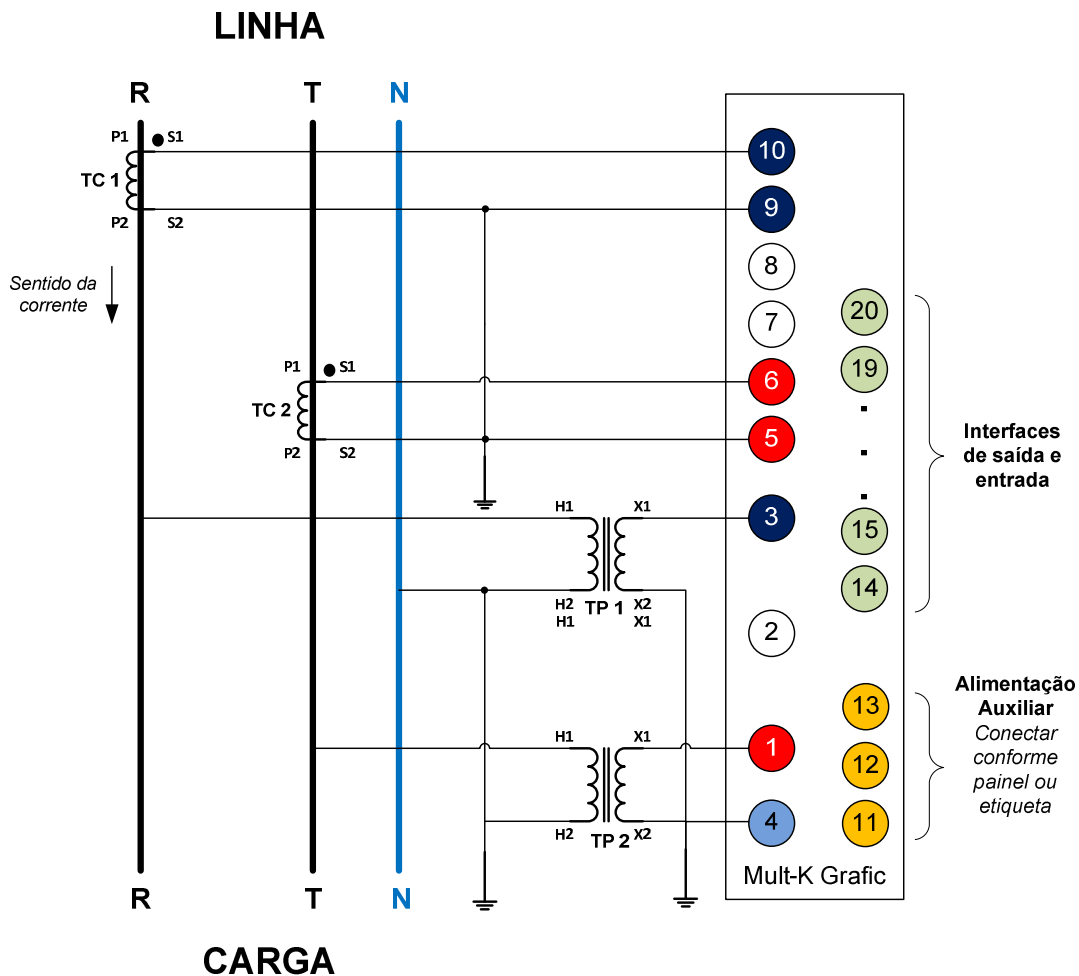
LINHA

R T N

P1 S1
TC 1
P2 S2

Sentido da corrente

P1 S1
TC 2
P2 S2

H1 X1
H2 TP 1 X2
H1 X1

H1 X1
H2 TP 2 X2

10
9
8
7
6
5
3
2
1
4

20
19
.
.
.
15
14

13
12
11

Interfaces de saída e entrada

Alimentação Auxiliar
Conectar conforme painel ou etiqueta

Mult-K Grafic

R T N

CARGA